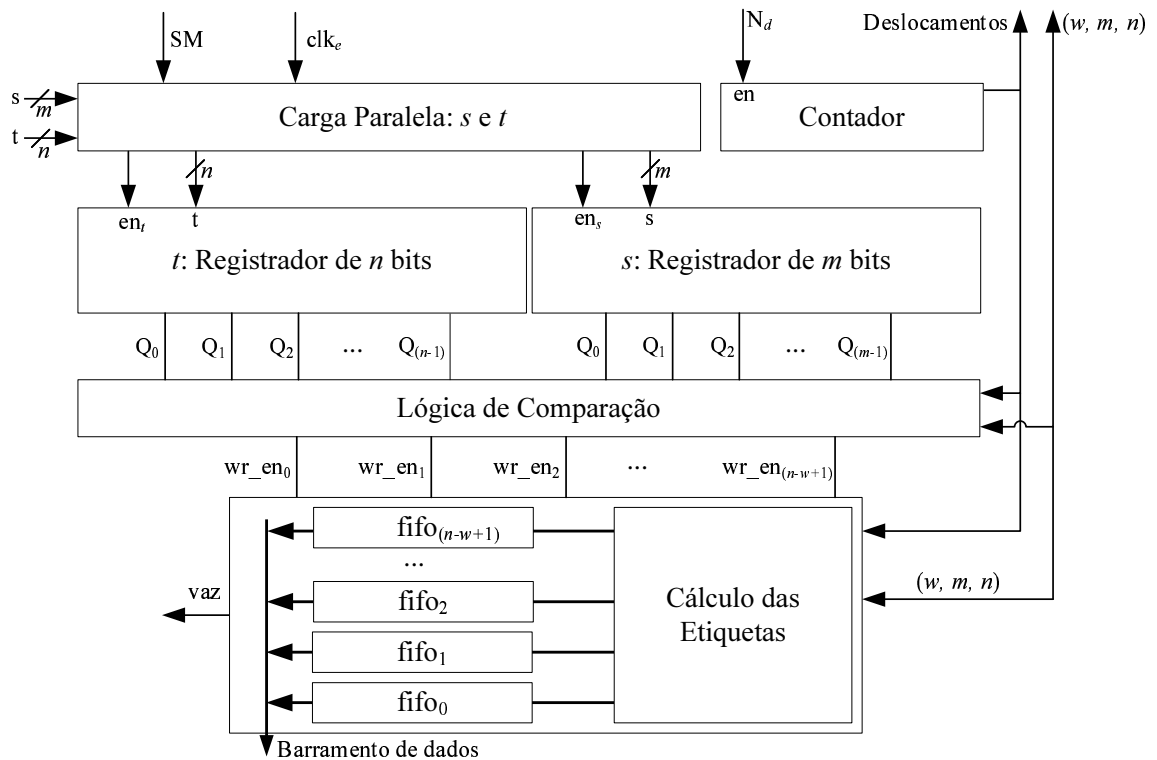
SM

$clk_e$

$N_d$

Deslocamentos

$(w, m, n)$

s $m$

t $n$

Carga Paralela: $s$ e $t$

en

Contador

$n$

$m$

$en_t$

t

$en_s$

s

$t$: Registrador de $n$ bits

$s$: Registrador de $m$ bits

$Q_0$ $Q_1$ $Q_2$ ... $Q_{(n-1)}$

$Q_0$ $Q_1$ $Q_2$ ... $Q_{(m-1)}$

Lógica de Comparação

$wr\_en_0$ $wr\_en_1$ $wr\_en_2$ ... $wr\_en_{(n-w+1)}$

$fifo_{(n-w+1)}$

...

$fifo_2$

$fifo_1$

$fifo_0$

vaz

Cálculo das Etiquetas

$(w, m, n)$

Barramento de dados